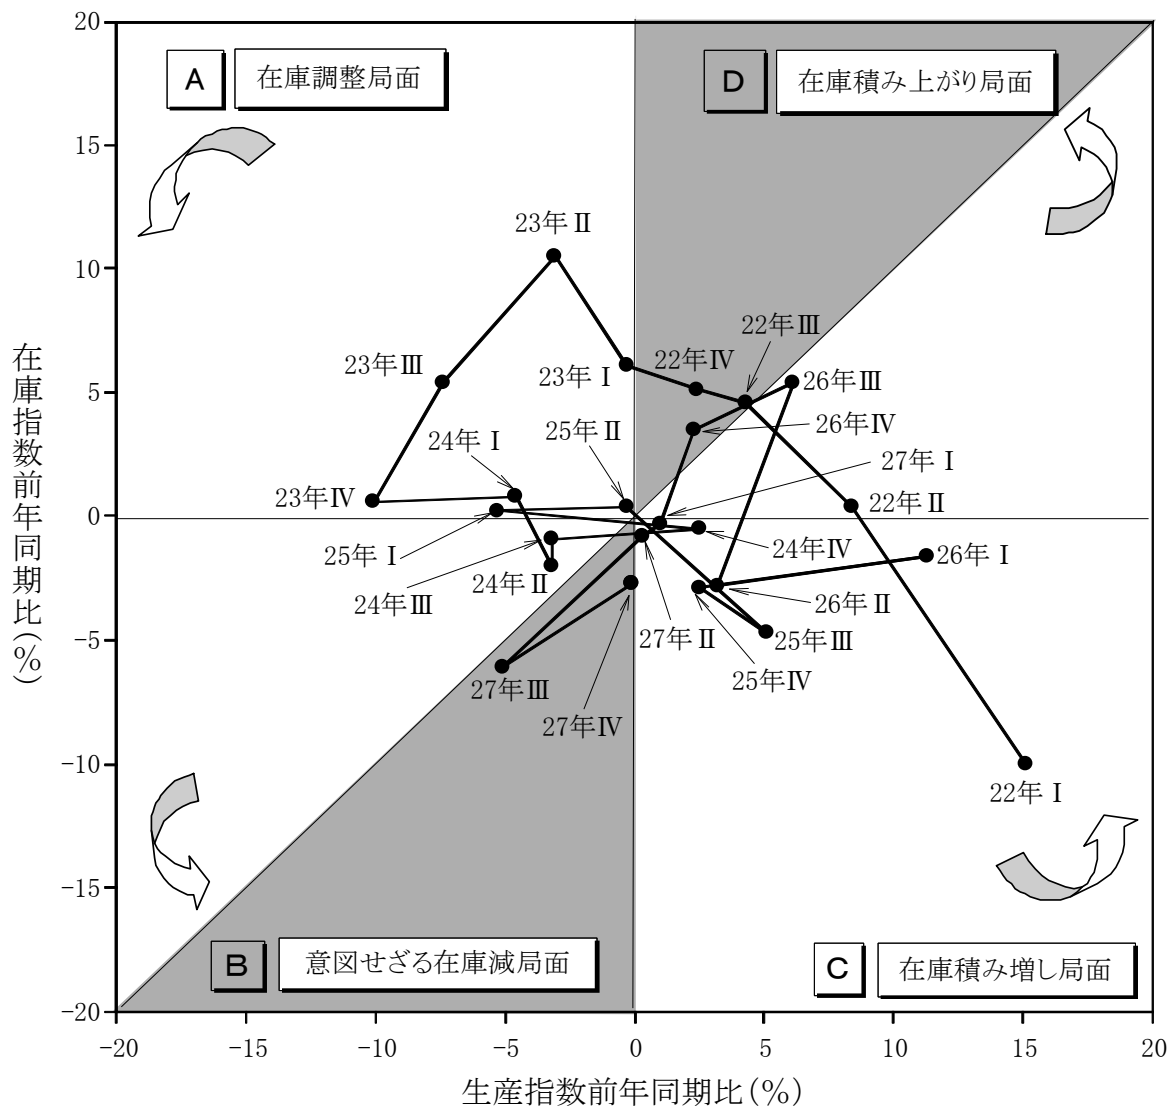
A 在庫調整局面

D 在庫積み上がり局面

B 意図せざる在庫減局面

C 在庫積み増し局面

在庫指数前年同期比（%）

20
15
10
5
0
−5
−10
−15
−20

23年Ⅱ
23年Ⅲ
23年Ⅰ
22年Ⅳ
22年Ⅲ
26年Ⅲ
26年Ⅳ
24年Ⅰ
25年Ⅱ
27年Ⅰ
23年Ⅳ
22年Ⅱ
25年Ⅰ
24年Ⅳ
26年Ⅰ
24年Ⅲ
24年Ⅱ
26年Ⅱ
27年Ⅱ
25年Ⅲ
25年Ⅳ
27年Ⅲ
27年Ⅳ
22年Ⅰ

−20 −15 −10 −5 0 5 10 15 20

生産指数前年同期比（%）